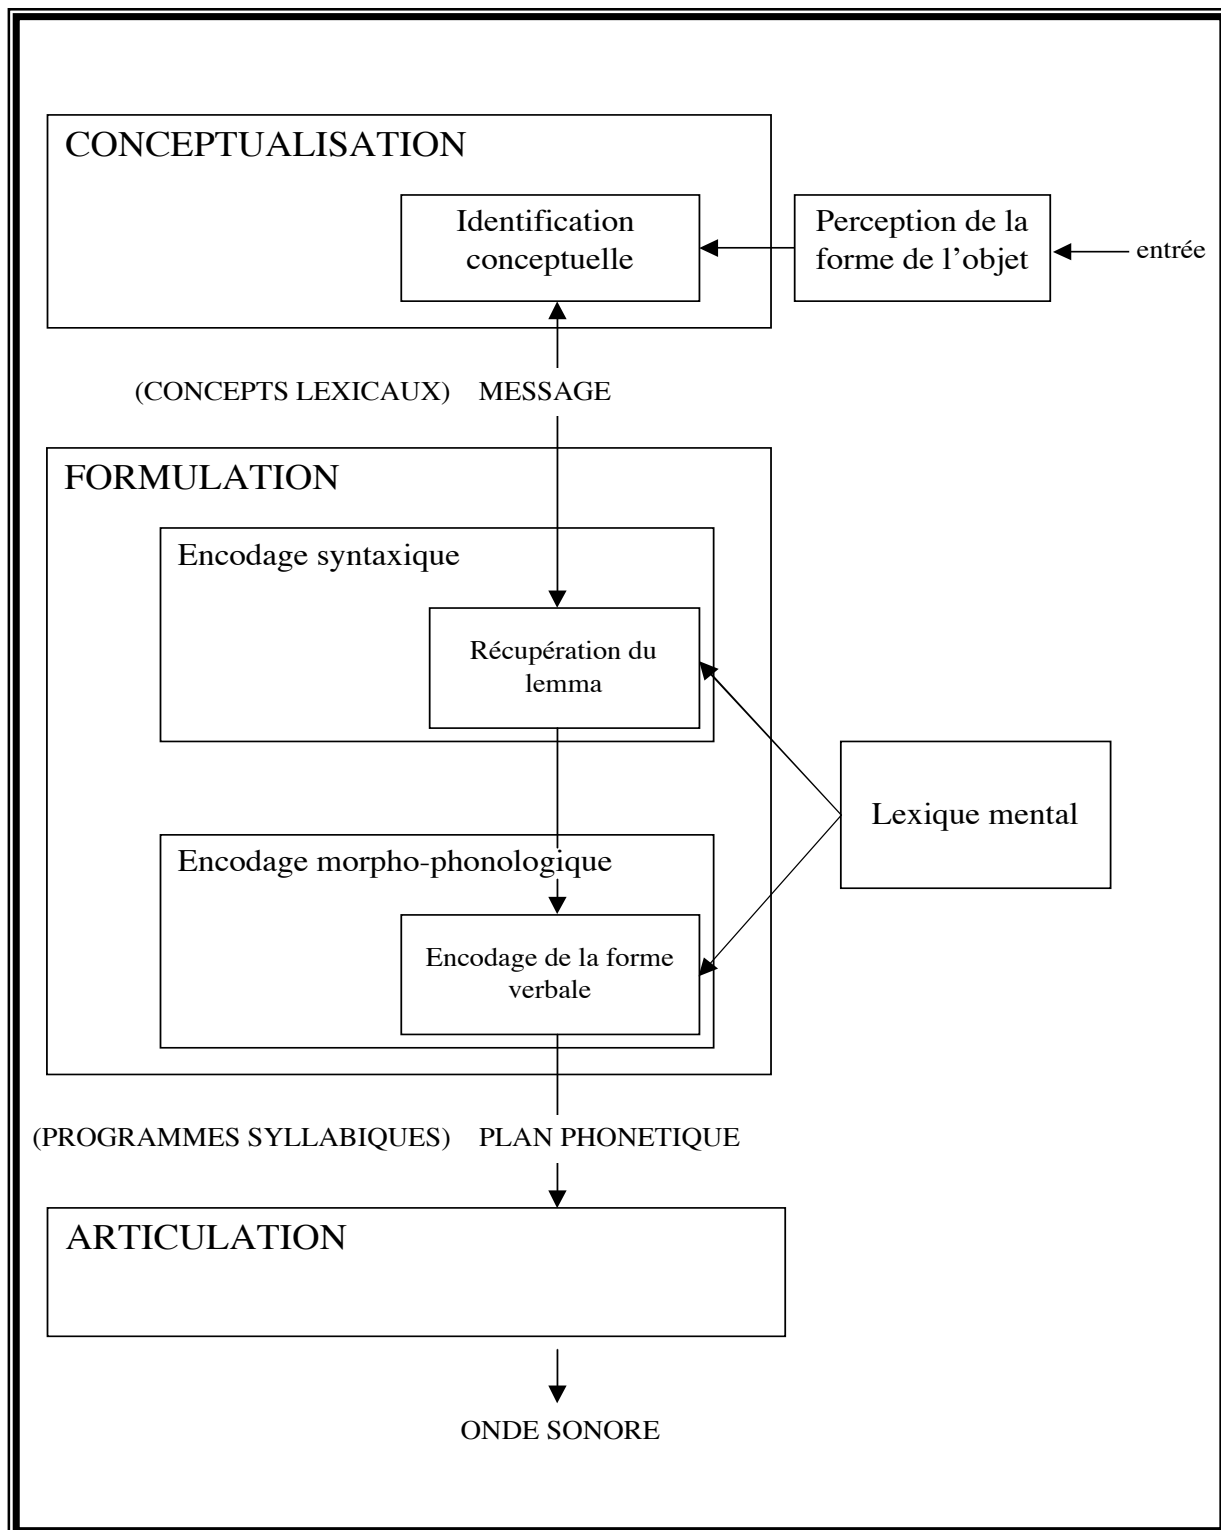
CONCEPTUALISATION

Identification conceptuelle

Perception de la forme de l'objet

entrée

(CONCEPTS LEXICAUX) MESSAGE

FORMULATION

Encodage syntaxique

Récupération du lemma

Lexique mental

Encodage morpho-phonologique

Encodage de la forme verbale

(PROGRAMMES SYLLABIQUES) PLAN PHONETIQUE

ARTICULATION

ONDE SONORE